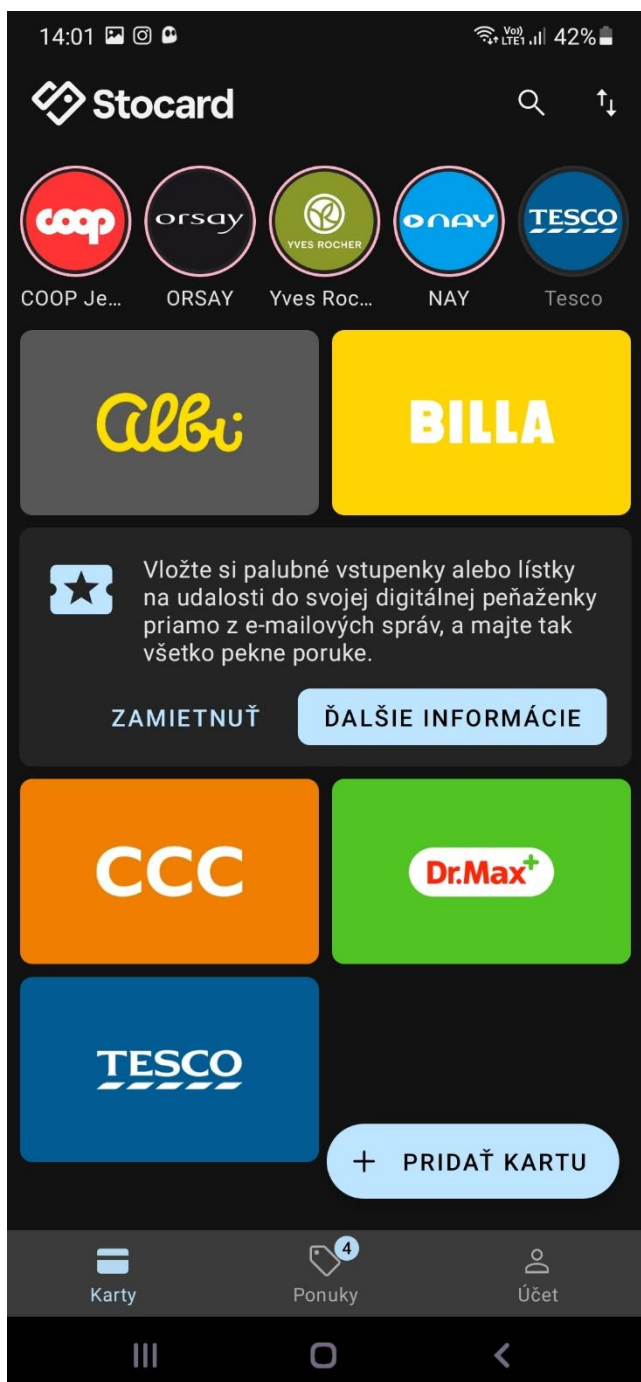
14:01 Vo) LTE1 42%

Stocard

coop orsay YVES ROCHER NAY TESCO

COOP Je... ORSAY Yves Roc... NAY Tesco

albi

BILLA

Vložte si palubné vstupenky alebo lístky na udalosti do svojej digitálnej peňaženky priamo z e-mailových správ, a majte tak všetko pekne poruke.

ZAMIETNUŤ ĎALŠIE INFORMÁCIE

CCC

Dr.Max

TESCO

+ PRIDAŤ KARTU

Karty 4 Ponuky Účet